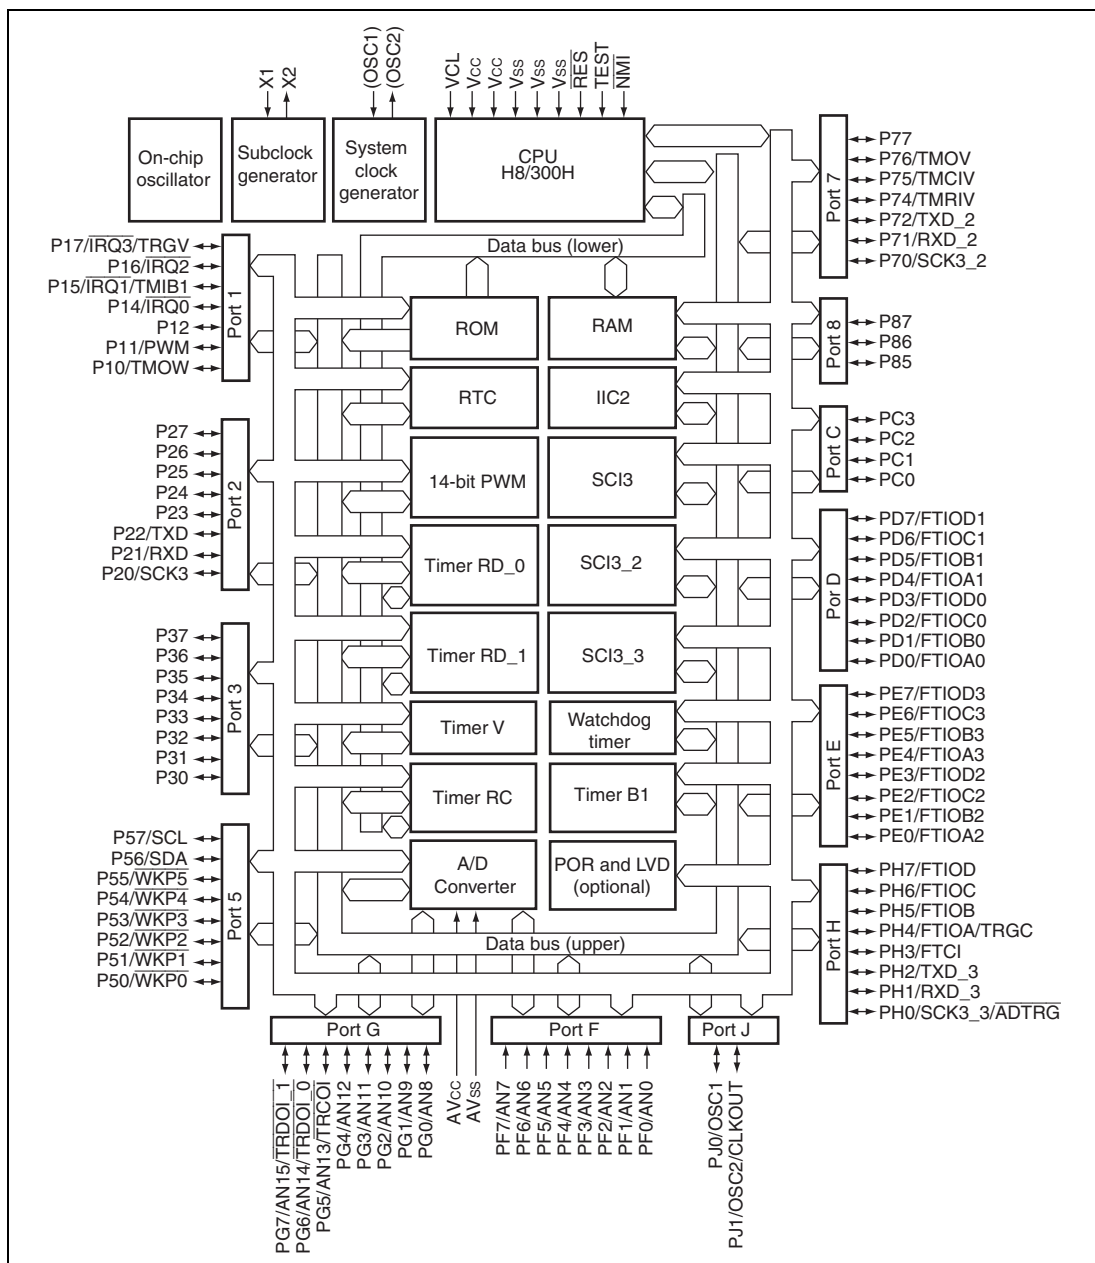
X1 X2
(OSC1) (OSC2)
VCL Vcc Vcc Vss Vss Vss $\overline{RES}$ TEST $\overline{NMI}$

On-chip oscillator

Subclock generator

System clock generator

CPU H8/300H

Port 7
P77
P76/TMOV
P75/TMCIV
P74/TMRIV
P72/TXD_2
P71/RXD_2
P70/SCK3_2

Data bus (lower)

Port 1
P17/$\overline{IRQ3}$/TRGV
P16/$\overline{IRQ2}$
P15/$\overline{IRQ1}$/TMIB1
P14/$\overline{IRQ0}$
P12
P11/PWM
P10/TMOW

ROM
RAM

Port 8
P87
P86
P85

RTC
IIC2

Port C
PC3
PC2
PC1
PC0

Port 2
P27
P26
P25
P24
P23
P22/TXD
P21/RXD
P20/SCK3

14-bit PWM
SCI3

Timer RD_0
SCI3_2

Por D
PD7/FTIOD1
PD6/FTIOC1
PD5/FTIOB1
PD4/FTIOA1
PD3/FTIOD0
PD2/FTIOC0
PD1/FTIOB0
PD0/FTIOA0

Port 3
P37
P36
P35
P34
P33
P32
P31
P30

Timer RD_1
SCI3_3

Timer V
Watchdog timer

Port E
PE7/FTIOD3
PE6/FTIOC3
PE5/FTIOB3
PE4/FTIOA3
PE3/FTIOD2
PE2/FTIOC2
PE1/FTIOB2
PE0/FTIOA2

Timer RC
Timer B1

Port 5
P57/SCL
P56/SDA
P55/$\overline{WKP5}$
P54/$\overline{WKP4}$
P53/$\overline{WKP3}$
P52/$\overline{WKP2}$
P51/$\overline{WKP1}$
P50/$\overline{WKP0}$

A/D Converter
POR and LVD (optional)

Port H
PH7/FTIOD
PH6/FTIOC
PH5/FTIOB
PH4/FTIOA/TRGC
PH3/FTCI
PH2/TXD_3
PH1/RXD_3
PH0/SCK3_3/$\overline{ADTRG}$

Data bus (upper)

Port G
Port F
Port J

PG7/AN15/$\overline{TRDOI\_1}$
PG6/AN14/$\overline{TRDOI\_0}$
PG5/AN13/$\overline{TRCOI}$
PG4/AN12
PG3/AN11
PG2/AN10
PG1/AN9
PG0/AN8
AVcc
AVss
PF7/AN7
PF6/AN6
PF5/AN5
PF4/AN4
PF3/AN3
PF2/AN2
PF1/AN1
PF0/AN0
PJ0/OSC1
PJ1/OSC2/CLKOUT